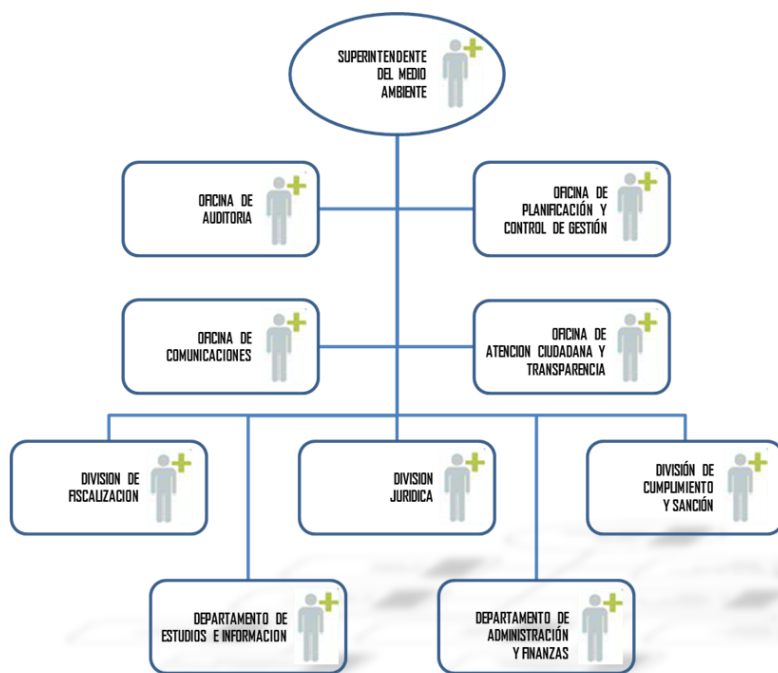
SUPERINTENDENTE DEL MEDIO AMBIENTE

OFICINA DE AUDITORIA

OFICINA DE PLANIFICACIÓN Y CONTROL DE GESTIÓN

OFICINA DE COMUNICACIONES

OFICINA DE ATENCION CIUDADANA Y TRANSPARENCIA

DIVISION DE FISCALIZACION

DIVISION JURIDICA

DIVISIÓN DE CUMPLIMIENTO Y SANCIÓN

DEPARTAMENTO DE ESTUDIOS E INFORMACION

DEPARTAMENTO DE ADMINISTRACIÓN Y FINANZAS